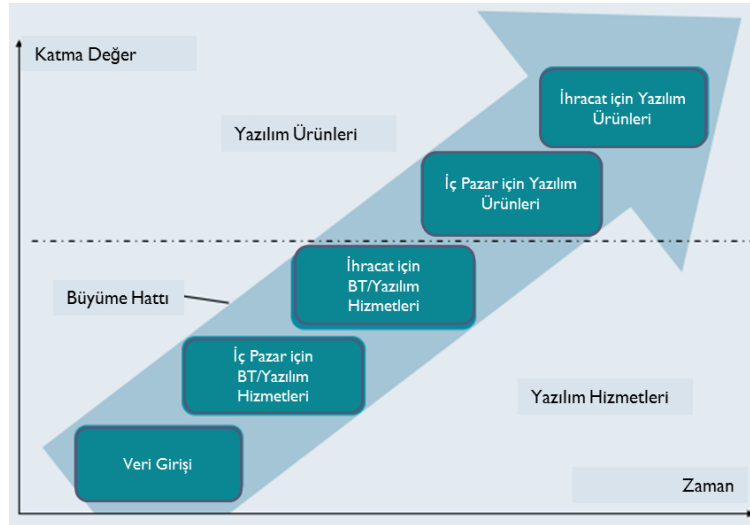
Katma Değer

Yazılım Ürünleri

İhracat için Yazılım Ürünleri

İç Pazar için Yazılım Ürünleri

İhracat için BT/Yazılım Hizmetleri

Büyüme Hattı

İç Pazar için BT/Yazılım Hizmetleri

Yazılım Hizmetleri

Veri Girişi

Zaman